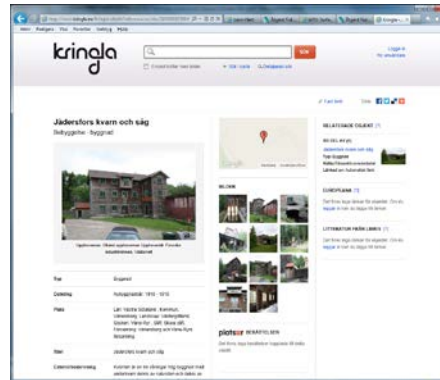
http://www.kringla.nu/kringla/objekt?

Arkiv Redigera Visa Favoriter Verktyg Hjälp

kringla

SÖK

Logga in

Jädersfors kvarn och såg

Bebyggelse - byggnad

Typ Byggnad

Datering

Plats

Titel Jädersfors kvarn och såg

BILDER

RELATERADE OBJEKT

EUROPEANA

LITTERATUR FRÅN LIBRIS

platsr BERÄTTELSER